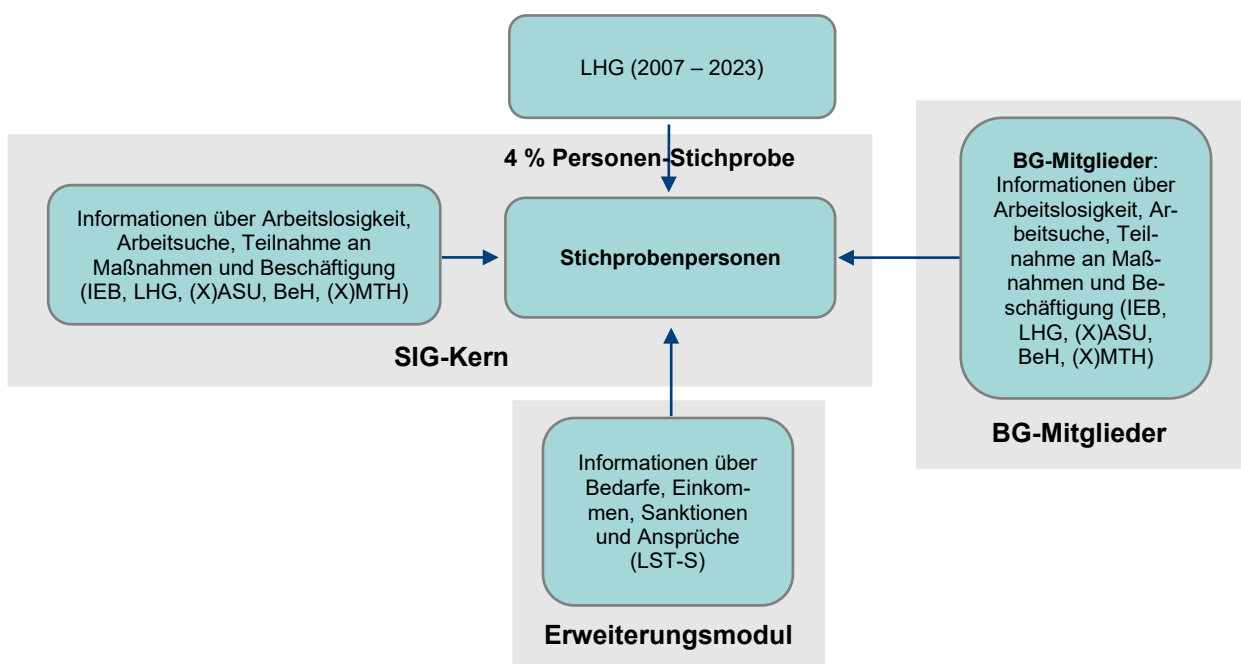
LHG (2007 – 2023)

4 % Personen-Stichprobe

Informationen über Arbeitslosigkeit, Arbeitsuche, Teilnahme an Maßnahmen und Beschäftigung (IEB, LHG, (X)ASU, BeH, (X)MTH)

Stichprobenpersonen

BG-Mitglieder: Informationen über Arbeitslosigkeit, Arbeitsuche, Teilnahme an Maßnahmen und Beschäftigung (IEB, LHG, (X)ASU, BeH, (X)MTH)

SIG-Kern

BG-Mitglieder

Informationen über Bedarfe, Einkommen, Sanktionen und Ansprüche (LST-S)

Erweiterungsmodul